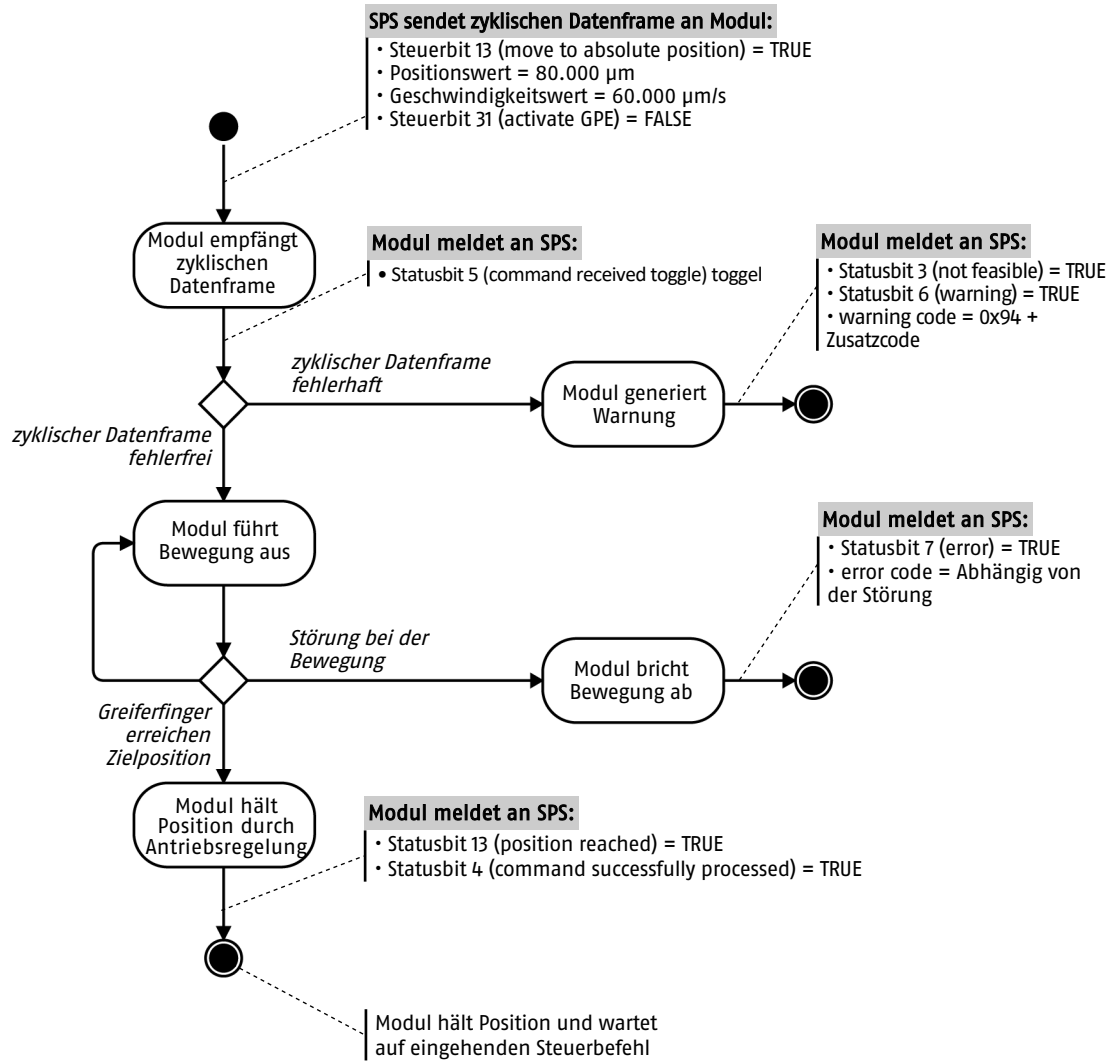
SPS sendet zyklischen Datenframe an Modul:
• Steuerbit 13 (move to absolute position) = TRUE
• Positionswert = 80.000 µm
• Geschwindigkeitswert = 60.000 µm/s
• Steuerbit 31 (activate GPE) = FALSE

Modul empfängt zyklischen Datenframe

Modul meldet an SPS:
• Statusbit 5 (command received toggle) toggel

zyklischer Datenframe fehlerhaft

Modul generiert Warnung

Modul meldet an SPS:
• Statusbit 3 (not feasible) = TRUE
• Statusbit 6 (warning) = TRUE
• warning code = 0x94 + Zusatzcode

zyklischer Datenframe fehlerfrei

Modul führt Bewegung aus

Modul meldet an SPS:
• Statusbit 7 (error) = TRUE
• error code = Abhängig von der Störung

Störung bei der Bewegung

Modul bricht Bewegung ab

Greiferfinger erreichen Zielposition

Modul hält Position durch Antriebsregelung

Modul meldet an SPS:
• Statusbit 13 (position reached) = TRUE
• Statusbit 4 (command successfully processed) = TRUE

Modul hält Position und wartet auf eingehenden Steuerbefehl